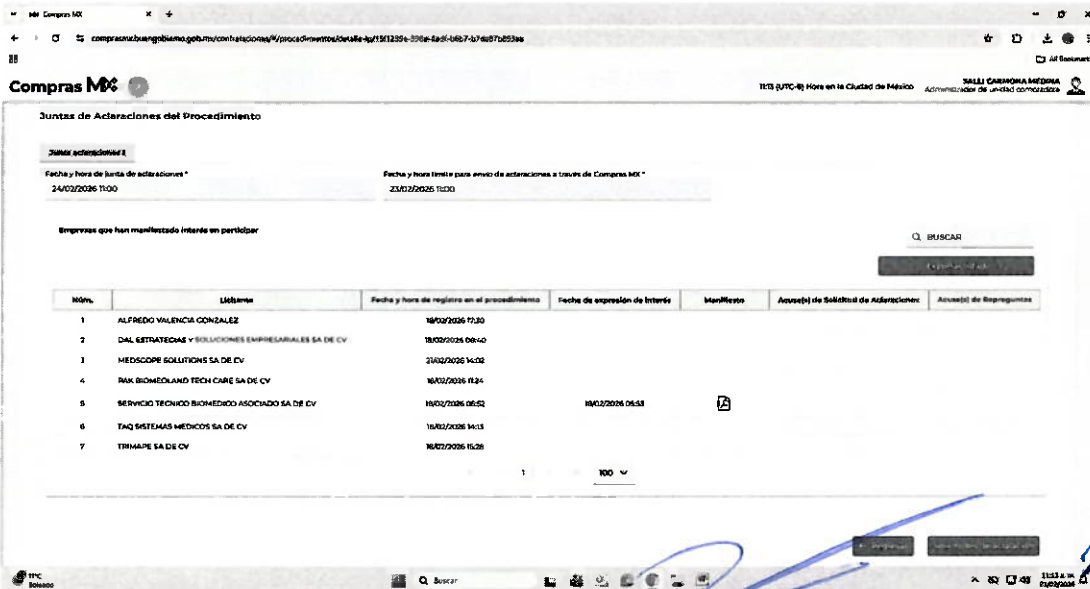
Compras MX

comprasmx.buengobierno.gob.mx/contrataciones/#/procedimientos/detalle-kp/15f1235e-396e-4ad6-b6b7-b7da87b853aa

All Bookmarks

Compras MX

11:13 (UTC-6) Hora en la Ciudad de México

SALLI CARMONA MEDINA
Administrador de unidad compradora

Juntas de Aclaraciones del Procedimiento

Junta aclaraciones 1

Fecha y hora de junta de aclaraciones *
24/02/2026 11:00

Fecha y hora límite para envío de aclaraciones a través de Compras MX *
23/02/2026 11:00

Empresas que han manifestado interés en participar

BUSCAR

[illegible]

| Núm. | Licitante | Fecha y hora de registro en el procedimiento | Fecha de expresión de interés | Manifiesto | Acuse(s) de Solicitud de Aclaraciones | Acuse(s) de Repreguntas |
|---|---|---|---|---|---|---|
| 1 | ALFREDO VALENCIA GONZALEZ | 18/02/2026 17:30 | | | | |
| 2 | DAL ESTRATEGIAS Y SOLUCIONES EMPRESARIALES SA DE CV | 18/02/2026 09:40 | | | | |
| 3 | MEDSCOPE SOLUTIONS SA DE CV | 21/02/2026 14:02 | | | | |
| 4 | PAK BIOMEDLAND TECH CARE SA DE CV | 16/02/2026 11:24 | | | | |
| 5 | SERVICIO TECNICO BIOMEDICO ASOCIADO SA DE CV | 19/02/2026 06:52 | 19/02/2026 06:53 | | | |
| 6 | TAQ SISTEMAS MEDICOS SA DE CV | 16/02/2026 14:13 | | | | |
| 7 | TRIMAPE SA DE CV | 16/02/2026 15:28 | | | | |

1

100

Regresar

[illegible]

11°C
Soleado

Buscar

11:13 a.m.
21/02/2026